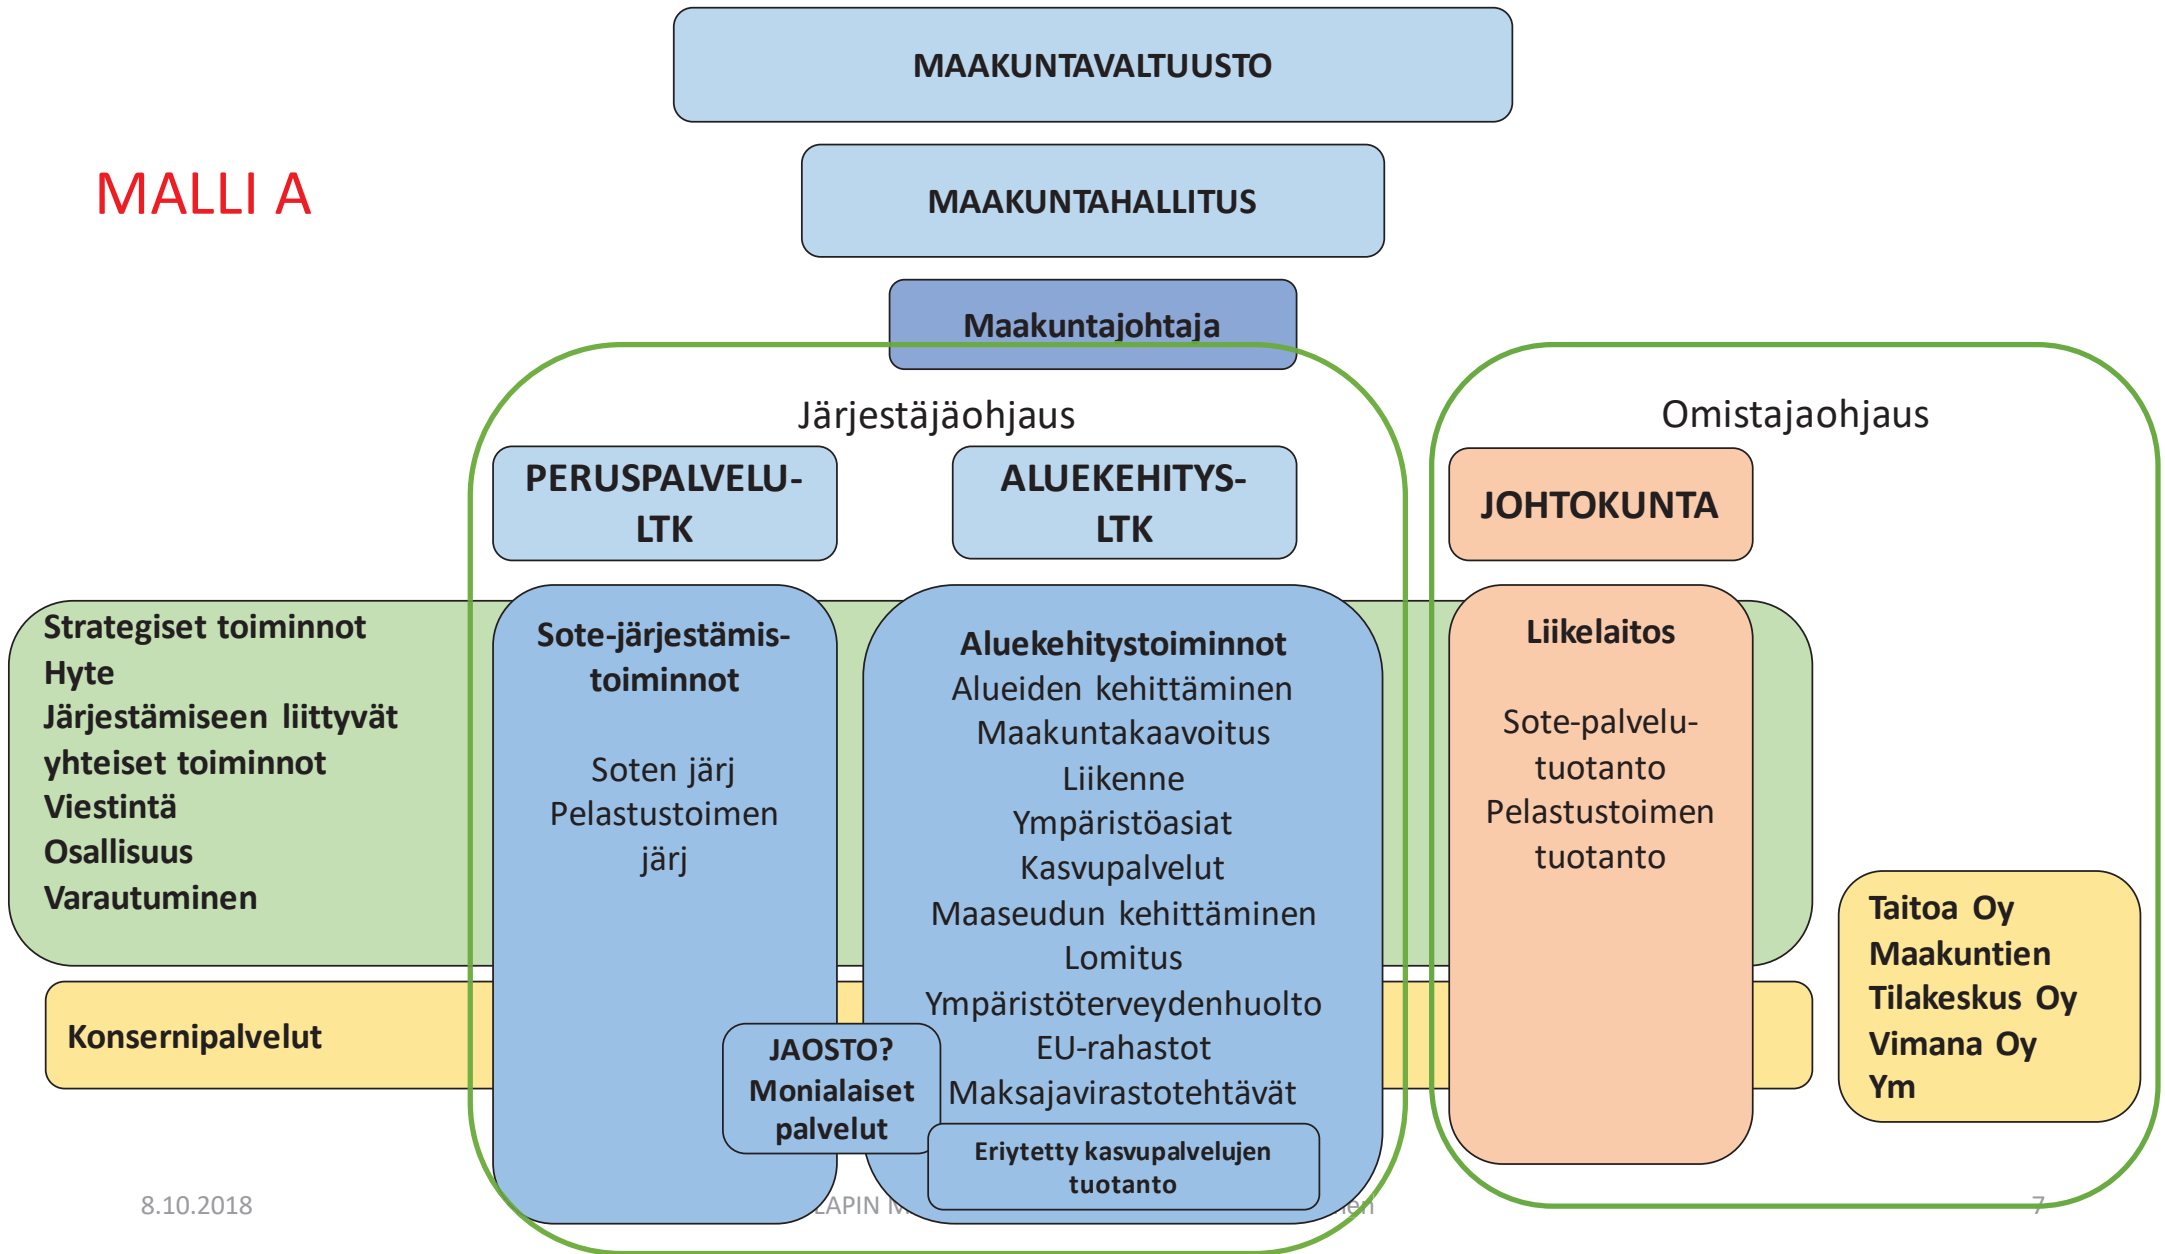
MAAKUNTAVALTUUSTO

MAAKUNTAHALLITUS

MALLI A

Maakuntajohtaja

Järjestäjäohjaus

Omistajaohjaus

PERUSPALVELU-LTK

ALUEKEHITYS-LTK

JOHTOKUNTA

Strategiset toiminnot
Hyte
Järjestämiseen liittyvät yhteiset toiminnot
Viestintä
Osallisuus
Varautuminen

Sote-järjestämis-toiminnot

Soten järj
Pelastustoimen järj

Aluekehitystoiminnot
Alueiden kehittäminen
Maakuntakaavoitus
Liikenne
Ympäristöasiat
Kasvupalvelut
Maaseudun kehittäminen
Lomitus
Ympäristöterveydenhuolto
EU-rahastot
Maksajavirastotehtävät

Liikelaitos

Sote-palvelu-tuotanto
Pelastustoimen tuotanto

Taitoa Oy
Maakuntien Tilakeskus Oy
Vimana Oy
Ym

Konsernipalvelut

JAOSTO?
Monialaiset palvelut

Eriytetty kasvupalvelujen tuotanto

8.10.2018

LAPIN M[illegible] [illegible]en

7